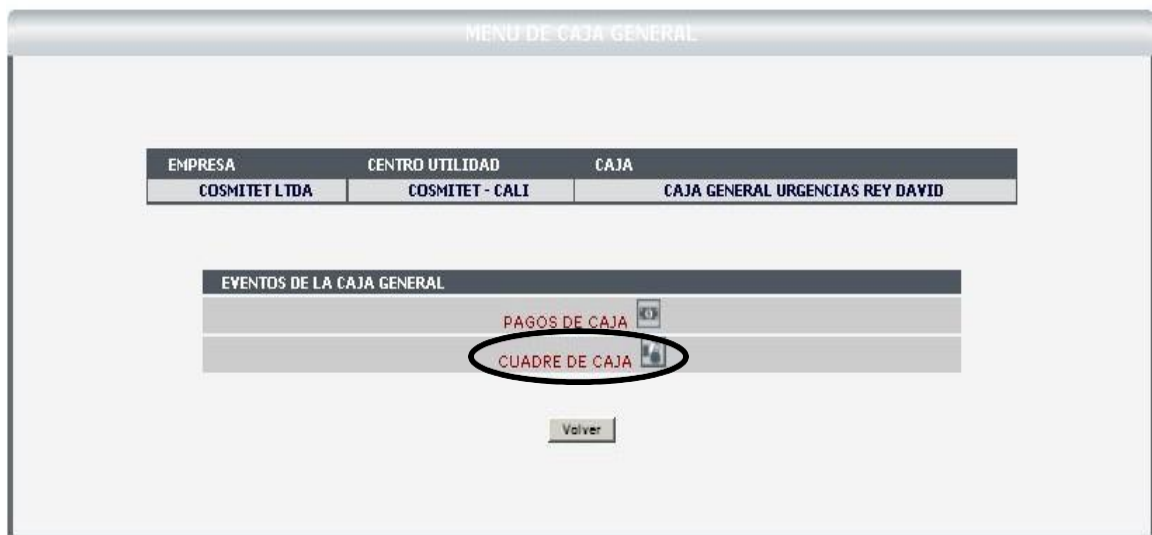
MENU DE CAJA GENERAL

| EMPRESA | CENTRO UTILIDAD | CAJA |
|---|---|---|
| COSMITET LTDA | COSMITET - CALI | CAJA GENERAL URGENCIAS REY DAVID |

| EVENTOS DE LA CAJA GENERAL |
|---|
| PAGOS DE CAJA |
| CUADRE DE CAJA |

Volver